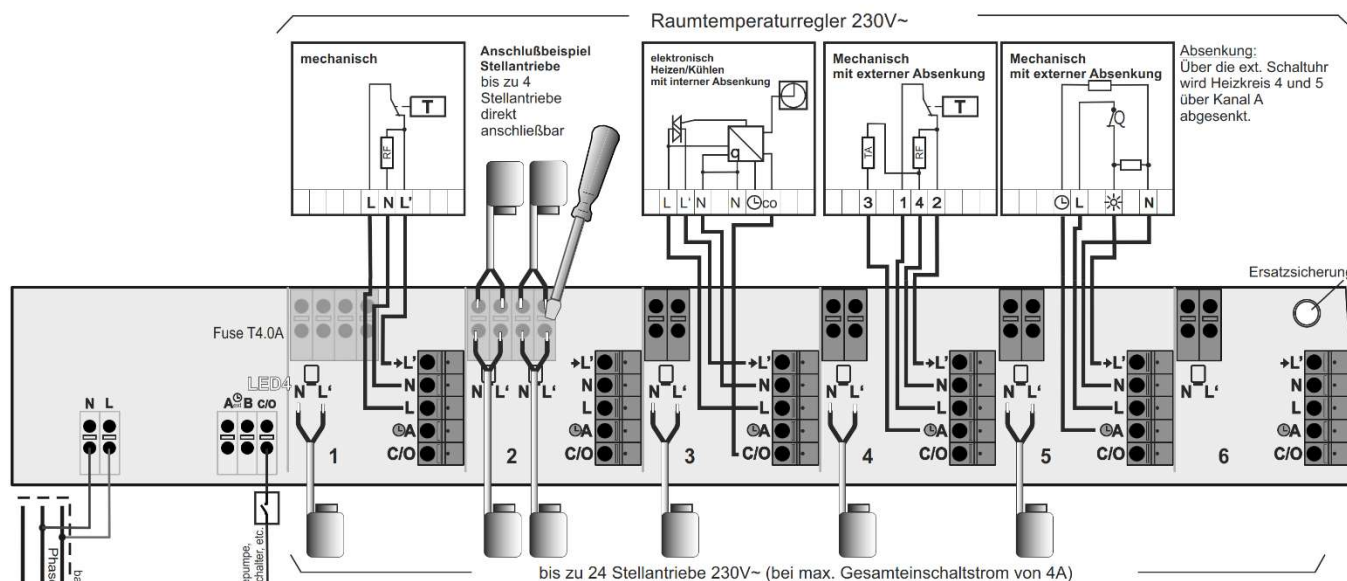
Raumtemperaturregler 230V~

mechanisch

T

RF

L N L'

Anschlußbeispiel Stellantriebe bis zu 4 Stellantriebe direkt anschließbar

elektronisch Heizen/Kühlen mit interner Absenkung

L L' N N ◷co

Mechanisch mit externer Absenkung

TA

RF

T

3 1 4 2

Mechanisch mit externer Absenkung

◷ L ☼ N

Absenkung: Über die ext. Schaltuhr wird Heizkreis 4 und 5 über Kanal A abgesenkt.

Ersatzsicherung

Fuse T4.0A

LED4

N L

A◷B C/O

N L'

1

N L' N L'

2

L' N L ◷A C/O

N L'

3

L' N L ◷A C/O

N L'

4

L' N L ◷A C/O

N L'

5

L' N L ◷A C/O

N L'

6

L' N L ◷A C/O

Phase

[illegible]

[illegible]pumpe, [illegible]chalter, etc.

bis zu 24 Stellantriebe 230V~ (bei max. Gesamteinschaltstrom von 4A)